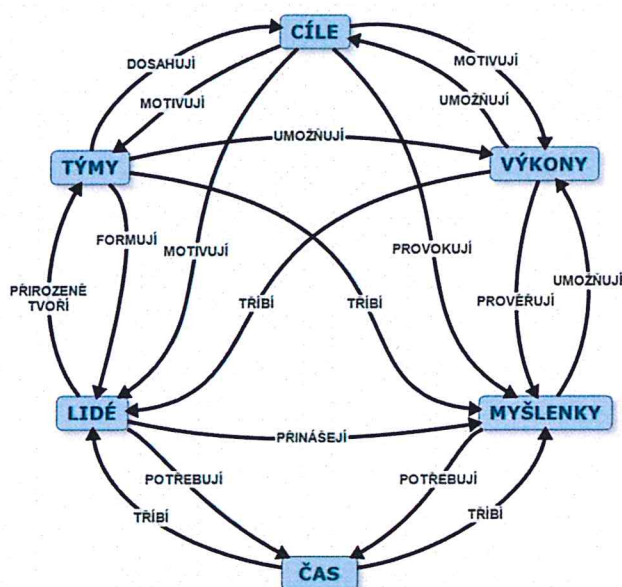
CÍLE

DOSAHUJÍ

MOTIVUJÍ

MOTIVUJÍ

UMOŽŇUJÍ

TÝMY

UMOŽŇUJÍ

VÝKONY

FORMUJÍ

MOTIVUJÍ

PROVOKUJÍ

UMOŽŇUJÍ

PŘIROZENĚ TVOŘÍ

TŘÍBÍ

TŘÍBÍ

PROVĚŘUJÍ

LIDÉ

PŘINÁŠEJÍ

MYŠLENKY

POTŘEBUJÍ

POTŘEBUJÍ

TŘÍBÍ

TŘÍBÍ

ČAS